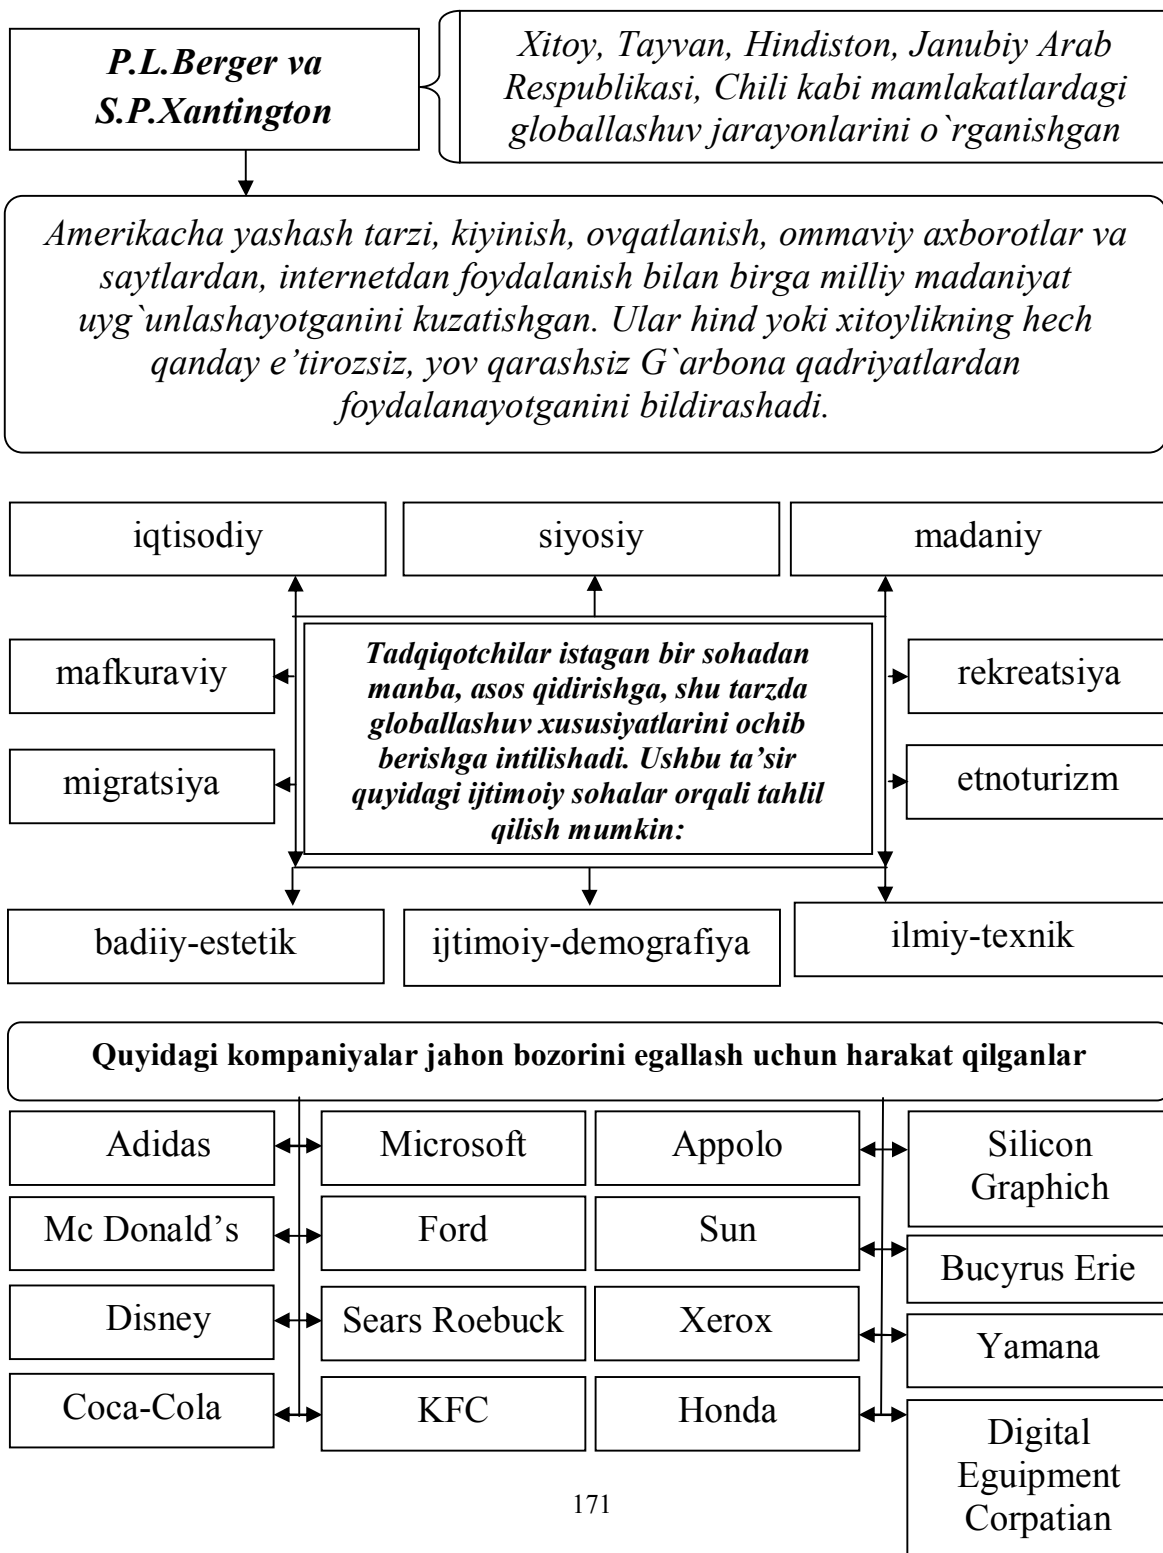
P.L.Berger va S.P.Xantington

Xitoy, Tayvan, Hindiston, Janubiy Arab Respublikasi, Chili kabi mamlakatlardagi globallashuv jarayonlarini o`rganishgan

Amerikacha yashash tarzi, kiyinish, ovqatlanish, ommaviy axborotlar va saytlardan, internetdan foydalanish bilan birga milliy madaniyat uyg`unlashayotganini kuzatishgan. Ular hind yoki xitoylikning hech qanday e'tirozsiz, yov qarashsiz G`arbona qadriyatlardan foydalanayotganini bildirashadi.

iqtisodiy

siyosiy

madaniy

mafkuraviy

Tadqiqotchilar istagan bir sohadan manba, asos qidirishga, shu tarzda globallashuv xususiyatlarini ochib berishga intilishadi. Ushbu ta'sir quyidagi ijtimoiy sohalar orqali tahlil qilish mumkin:

rekreatsiya

migratsiya

etnoturizm

badiiy-estetik

ijtimoiy-demografiya

ilmiy-texnik

Quyidagi kompaniyalar jahon bozorini egallash uchun harakat qilganlar

| | | | |
|---|---|---|---|
| Adidas | Microsoft | Appolo | Silicon Graphich |
| Mc Donald's | Ford | Sun | Bucyrus Erie |
| Disney | Sears Roebuck | Xerox | Yamana |
| Coca-Cola | KFC | Honda | Digital Eguipment Corpatian |

171